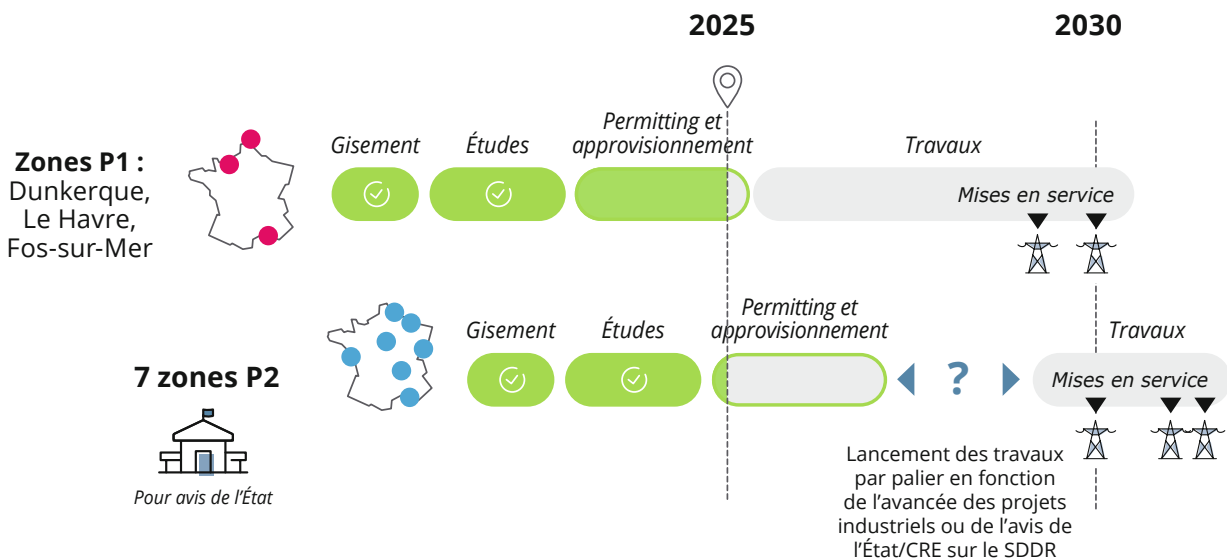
2025

2030

Zones P1 :
Dunkerque,
Le Havre,
Fos-sur-Mer

Gisement

Études

Permitting et approvisionnement

Travaux

Mises en service

7 zones P2

Pour avis de l'État

Gisement

Études

Permitting et approvisionnement

?

Travaux

Mises en service

Lancement des travaux par palier en fonction de l'avancée des projets industriels ou de l'avis de l'État/CRE sur le SDDR